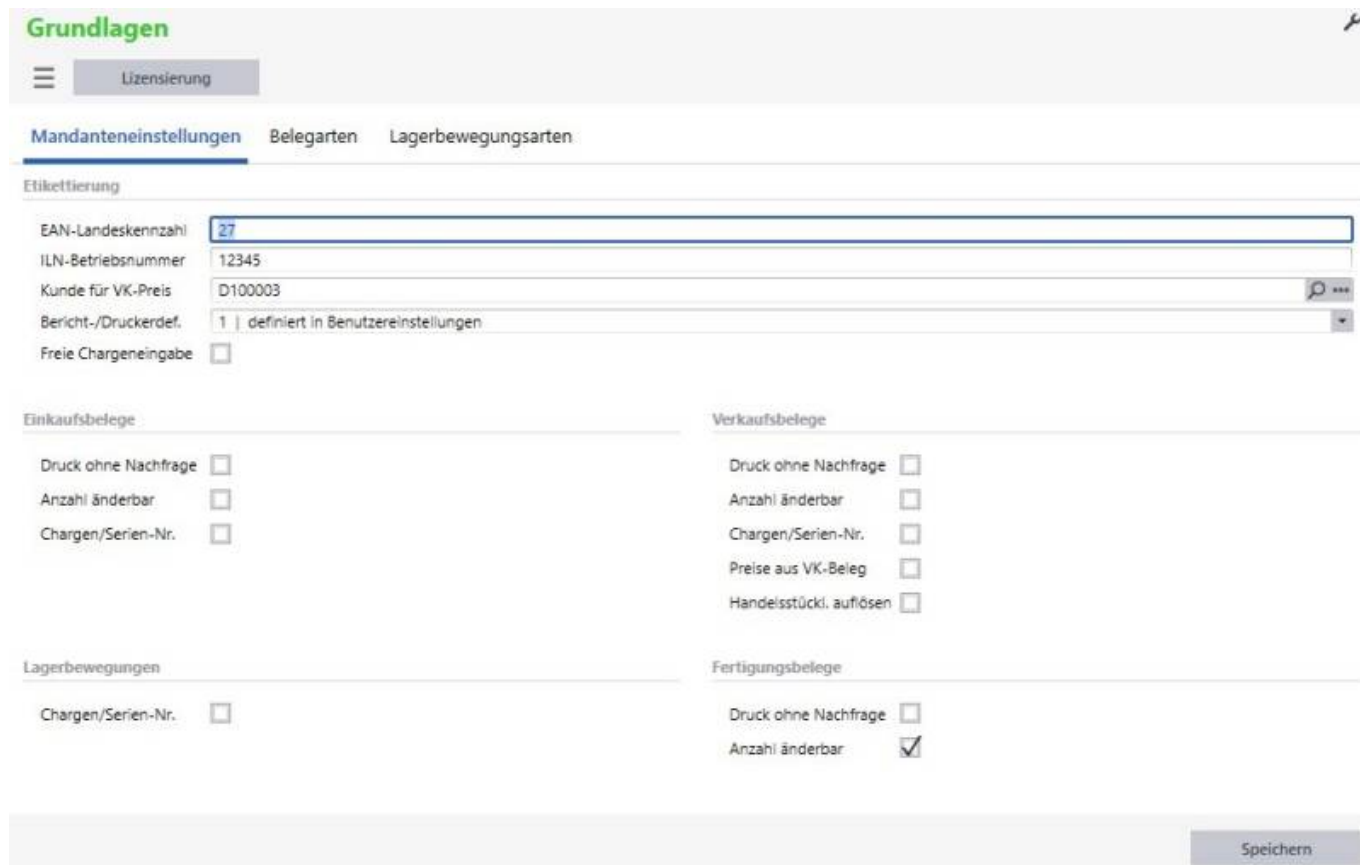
Grundlagen

Lizensierung

Mandanteneinstellungen Belegarten Lagerbewegungsarten

Etikettierung

EAN-Landeskennzahl 27

ILN-Betriebsnummer 12345

Kunde für VK-Preis D100003

Bericht-/Druckerdef. 1 | definiert in Benutzereinstellungen

Freie Chargeneingabe

Einkaufsbelege

Druck ohne Nachfrage

Anzahl änderbar

Chargen/Serien-Nr.

Verkaufsbelege

Druck ohne Nachfrage

Anzahl änderbar

Chargen/Serien-Nr.

Preise aus VK-Beleg

Handelsstückl. auflösen

Lagerbewegungen

Chargen/Serien-Nr.

Fertigungsbelege

Druck ohne Nachfrage

Anzahl änderbar

Speichern